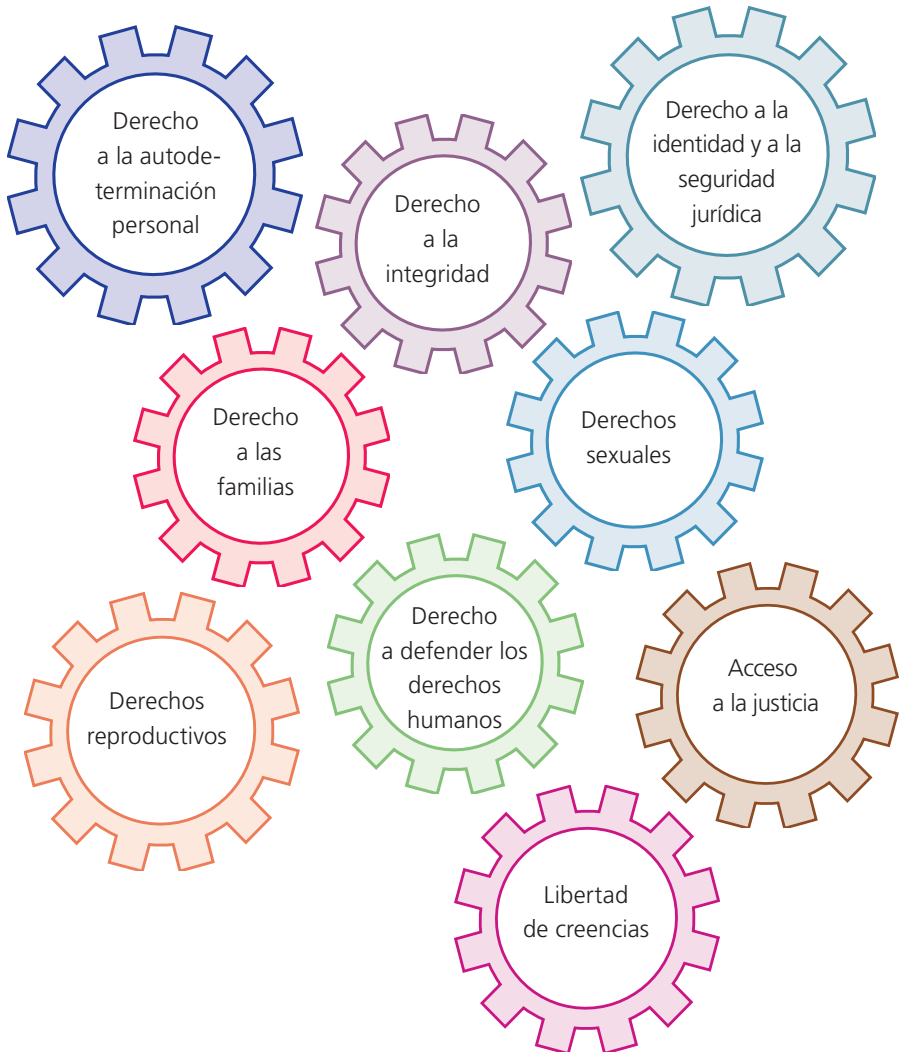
Derecho a la autodeterminación personal

Derecho a la integridad

Derecho a la identidad y a la seguridad jurídica

Derecho a las familias

Derechos sexuales

Derechos reproductivos

Derecho a defender los derechos humanos

Acceso a la justicia

Libertad de creencias